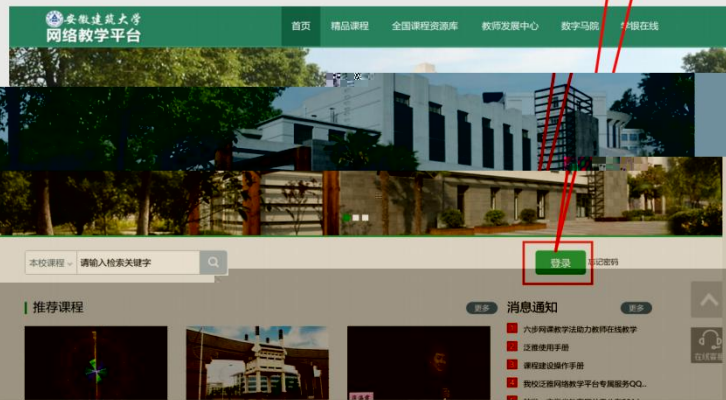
安徽建筑大学
网络教学平台

首页
精品课程
全国课程资源库
教师发展中心
数字马院
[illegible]在线

本校课程
请输入检索关键字

登录
忘记密码

推荐课程
更多

消息通知
更多

1 六步网课教学法助力教师在线教学
2 泛雅使用手册
3 课程建设操作手册
4 我校泛雅网络教学平台专属服务QQ...
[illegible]

在线客服